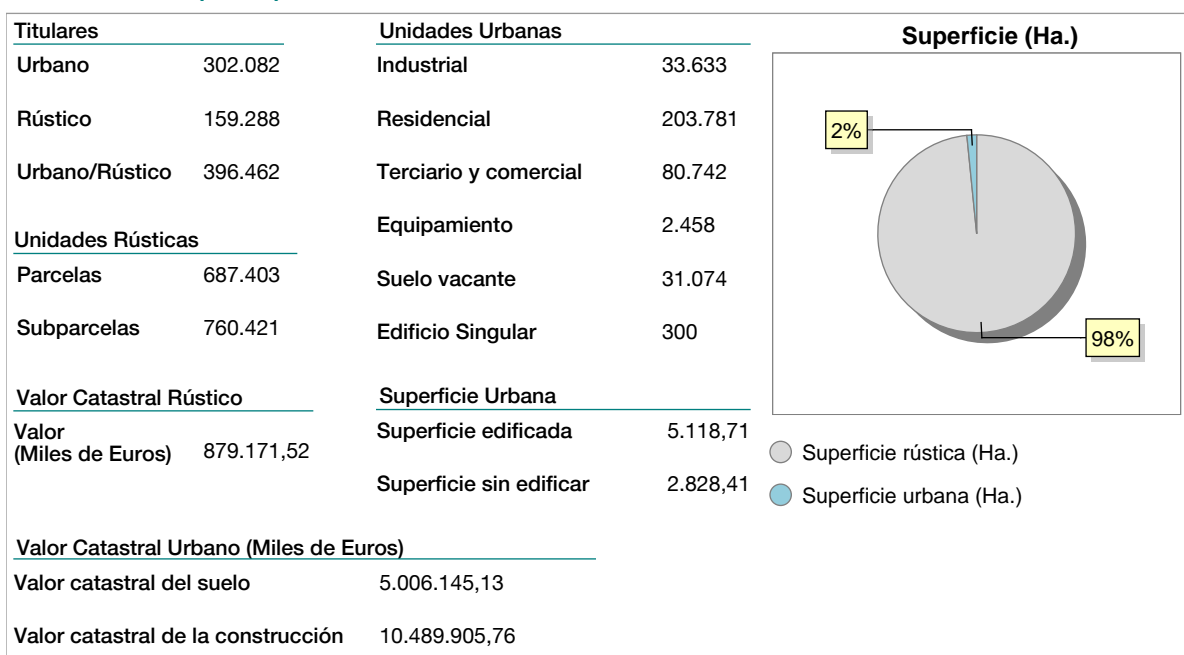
Titulares

Urbano 302.082

Rústico 159.288

Urbano/Rústico 396.462

Unidades Rústicas

Parcelas 687.403

Subparcelas 760.421

Valor Catastral Rústico

Valor (Miles de Euros) 879.171,52

Unidades Urbanas

Industrial 33.633

Residencial 203.781

Terciario y comercial 80.742

Equipamiento 2.458

Suelo vacante 31.074

Edificio Singular 300

Superficie Urbana

Superficie edificada 5.118,71

Superficie sin edificar 2.828,41

Superficie (Ha.)

2%

98%

Superficie rústica (Ha.)

Superficie urbana (Ha.)

Valor Catastral Urbano (Miles de Euros)

Valor catastral del suelo 5.006.145,13

Valor catastral de la construcción 10.489.905,76